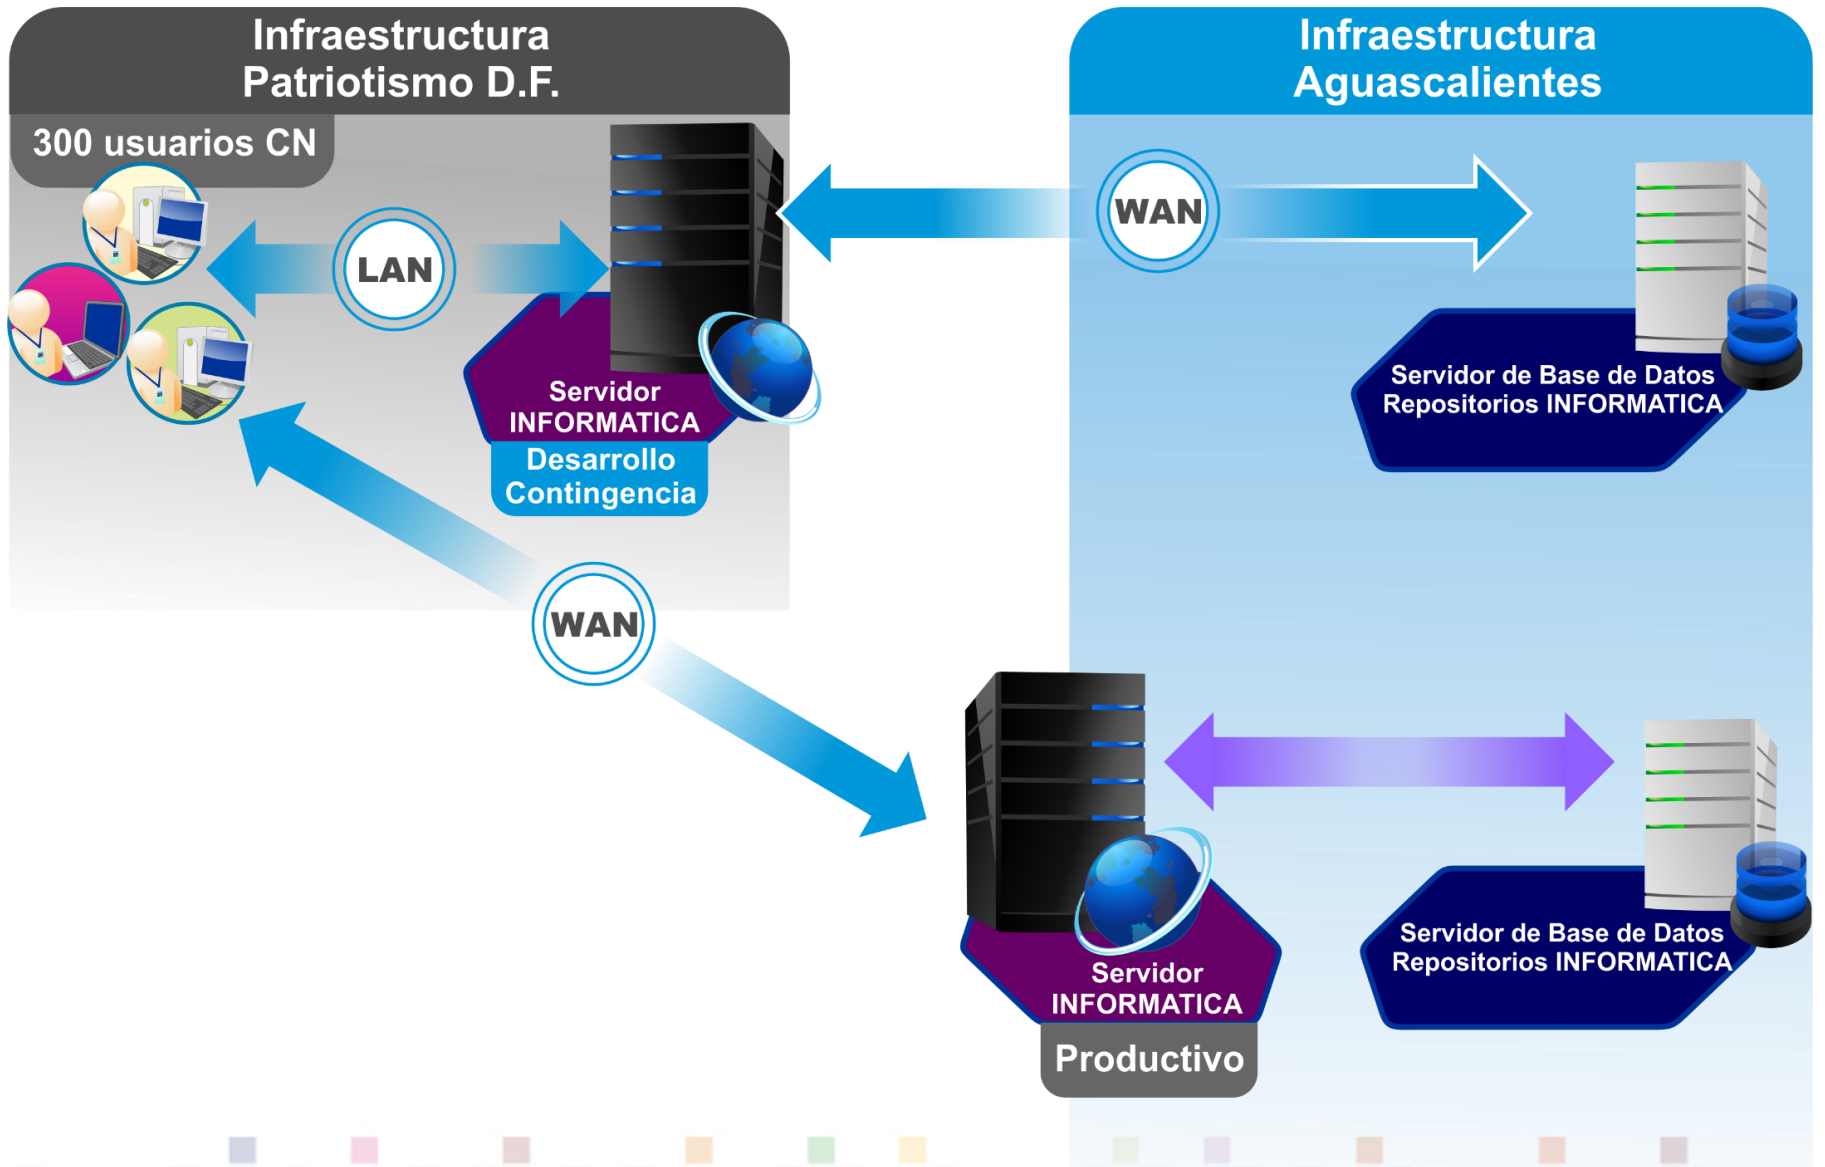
Infraestructura
Patriotismo D.F.

300 usuarios CN

LAN

Servidor
INFORMATICA

Desarrollo
Contingencia

WAN

Infraestructura
Aguascalientes

WAN

Servidor de Base de Datos
Repositorios INFORMATICA

Servidor
INFORMATICA

Productivo

Servidor de Base de Datos
Repositorios INFORMATICA